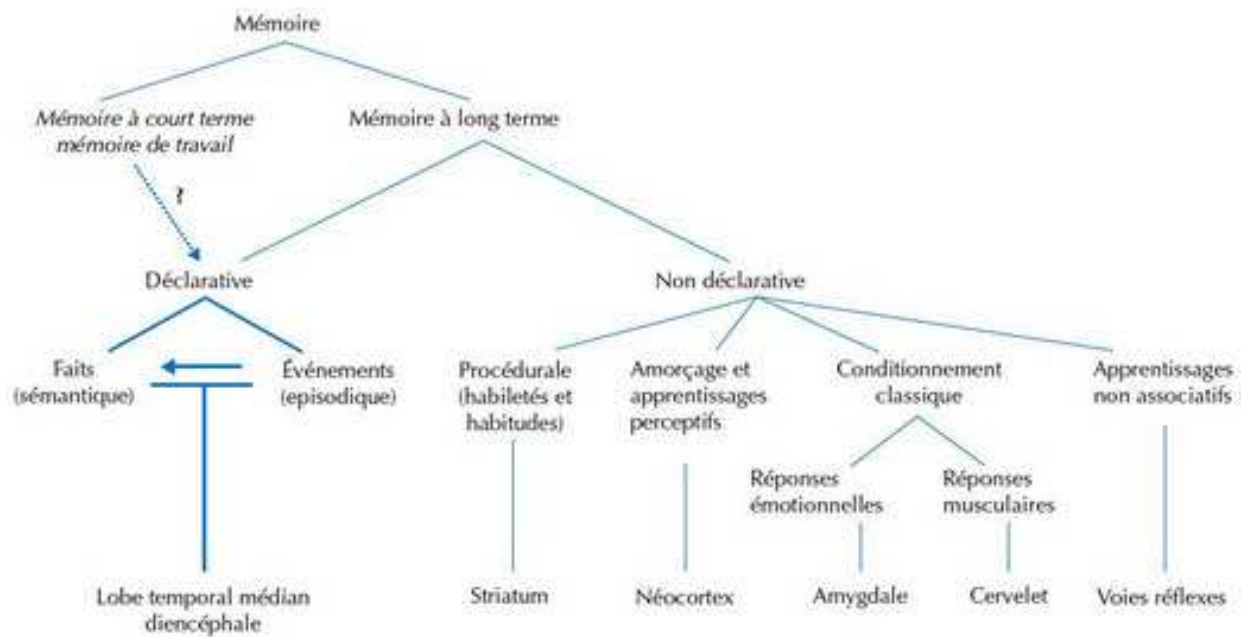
Mémoire

*Mémoire à court terme mémoire de travail*

Mémoire à long terme

?

Déclarative

Non déclarative

Faits (sémantique)

Événements (episodique)

Procédurale (habiletés et habitudes)

Amorçage et apprentissages perceptifs

Conditionnement classique

Apprentissages non associatifs

Réponses émotionnelles

Réponses musculaires

Lobe temporal médian diencéphale

Striatum

Néocortex

Amygdale

Cervelet

Voies réflexes